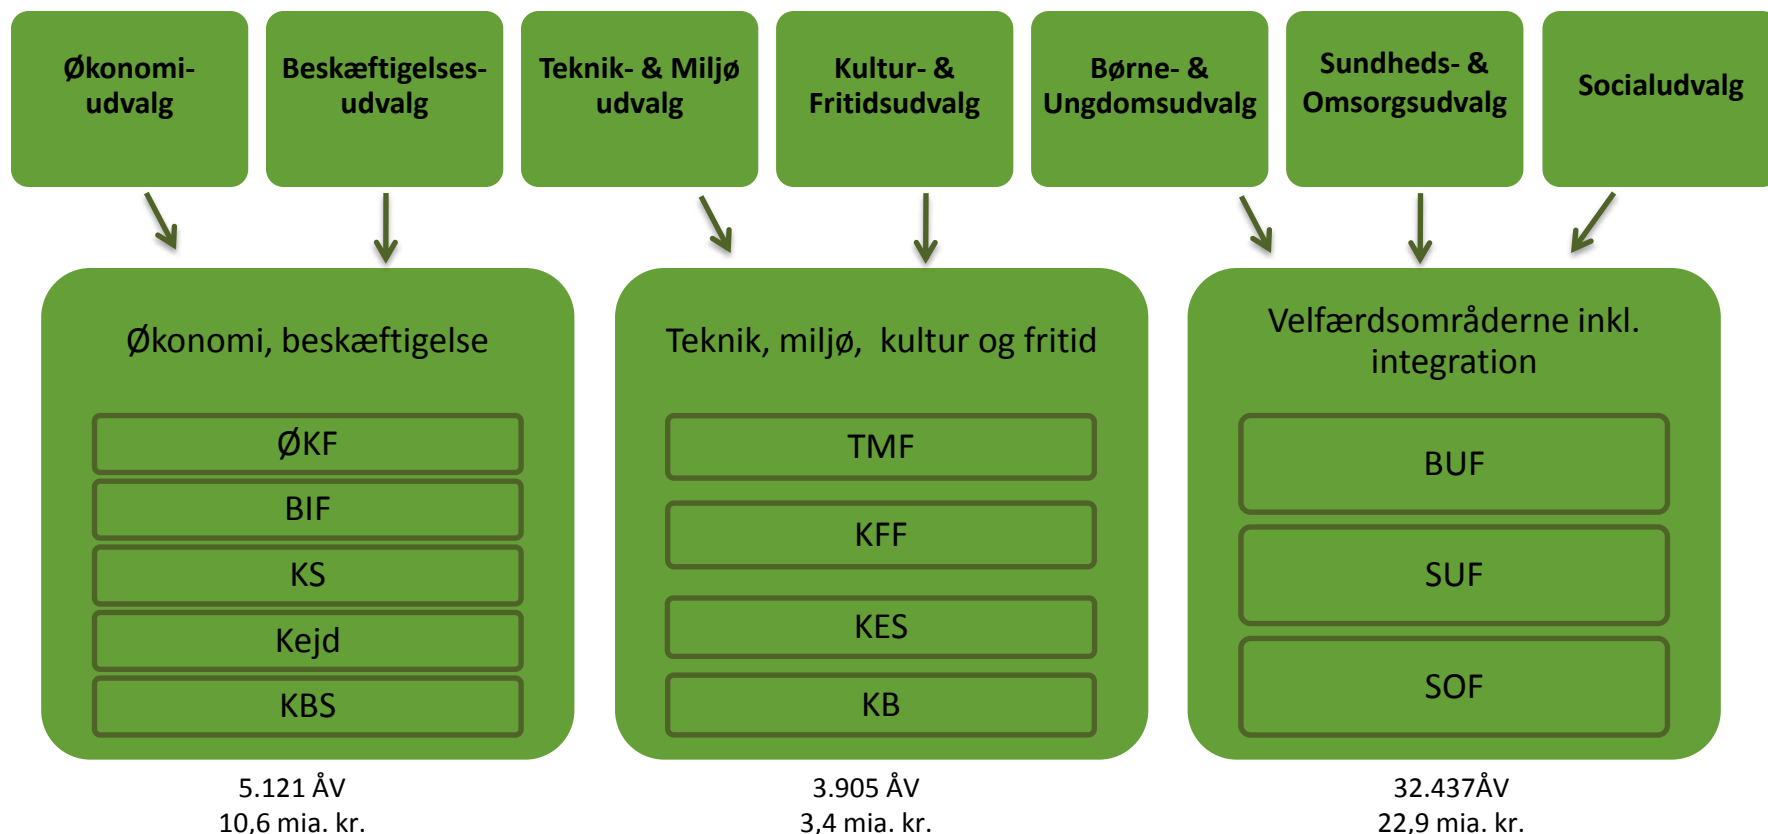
Økonomiudvalg

Beskæftigelsesudvalg

Teknik- & Miljø udvalg

Kultur- & Fritidsudvalg

Børne- & Ungdomsudvalg

Sundheds- & Omsorgsudvalg

Socialudvalg

Økonomi, beskæftigelse

ØKF

BIF

KS

Kejd

KBS

Teknik, miljø, kultur og fritid

TMF

KFF

KES

KB

Velfærdsområderne inkl. integration

BUF

SUF

SOF

5.121 ÅV
10,6 mia. kr.

3.905 ÅV
3,4 mia. kr.

32.437ÅV
22,9 mia. kr.